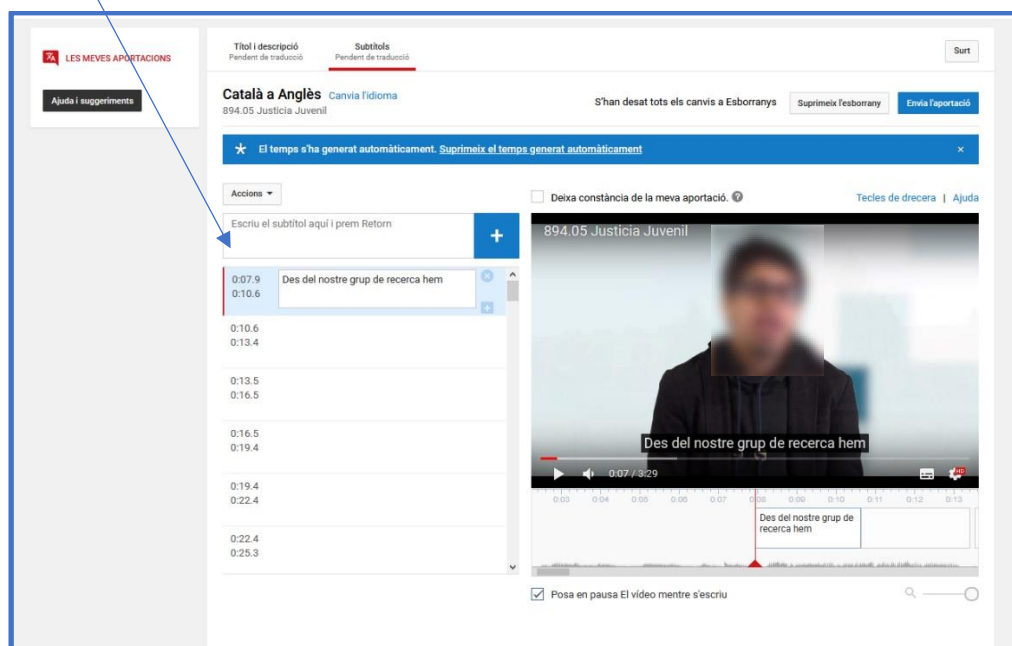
LES MEVES APORTACIONS

Ajuda i suggeriments

Títol i descripció
Pendent de traducció

Subtítols
Pendent de traducció

Surt

Català a Anglès Canvia l'idioma
894.05 Justicia Juvenil

S'han desat tots els canvis a Esborranys

Suprimeix l'esborrany

Envia l'aportació

El temps s'ha generat automàticament. Suprimeix el temps generat automàticament

×

Accions

Escriu el subtítol aquí i prem Retorn

+

0:07.9
0:10.6
Des del nostre grup de recerca hem

0:10.6
0:13.4

0:13.5
0:16.5

0:16.5
0:19.4

0:19.4
0:22.4

0:22.4
0:25.3

Deixa constància de la meva aportació.

Tecles de drecera | Ajuda

894.05 Justicia Juvenil

Des del nostre grup de recerca hem

0:07 / 3:29

0:03 0:04 0:05 0:06 0:07 0:08 0:09 0:10 0:11 0:12 0:13

Des del nostre grup de recerca hem

Posa en pausa El vídeo mentre s'escriu